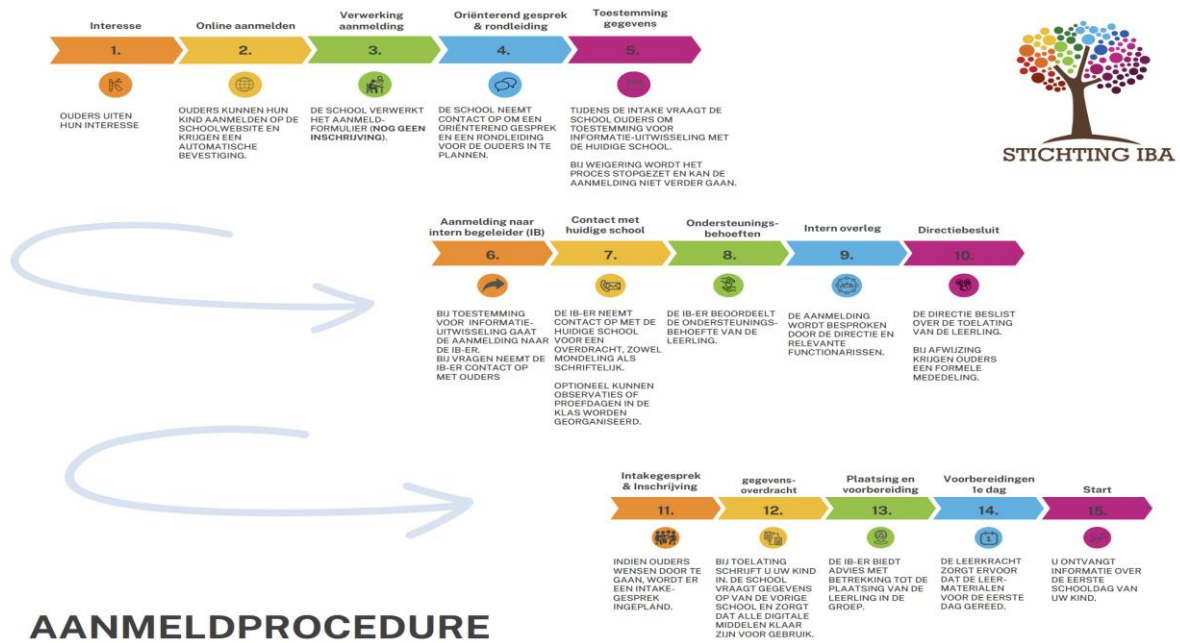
Interesse

1.

OUDERS UITEN HUN INTERESSE

Online aanmelden

2.

OUDERS KUNNEN HUN KIND AANMELDEN OP DE SCHOOLWEBSITE EN KRIJGEN EEN AUTOMATISCHE BEVESTIGING.

Verwerking aanmelding

3.

DE SCHOOL VERWERKT HET AANMELDFORMULIER (NOG GEEN INSCHRIJVING).

Oriënterend gesprek & rondleiding

4.

DE SCHOOL NEEMT CONTACT OP OM EEN ORIËNTEREND GESPREK EN EEN RONDLEIDING VOOR DE OUDERS IN TE PLANNEN.

Toestemming gegevens

5.

TIJDENS DE INTAKE VRAAGT DE SCHOOL OUDERS OM TOESTEMMING VOOR INFORMATIE-UITWISSELING MET DE HUIDIGE SCHOOL.

BIJ WEIGERING WORDT HET PROCES STOPGEZET EN KAN DE AANMELDING NIET VERDER GAAN.

STICHTING IBA

Aanmelding naar intern begeleider (IB)

6.

BIJ TOESTEMMING VOOR INFORMATIE-UITWISSELING GAAT DE AANMELDING NAAR DE IB-ER. BIJ VRAGEN NEEMT DE IB-ER CONTACT OP MET OUDERS

Contact met huidige school

7.

DE IB-ER NEEMT CONTACT OP MET DE HUIDIGE SCHOOL VOOR EEN OVERDRACHT, ZOWEL MONDELING ALS SCHRIFTELIJK.

OPTIONEEL KUNNEN OBSERVATIES OF PROEFDAGEN IN DE KLAS WORDEN GEORGANISEERD.

Ondersteuningsbehoeften

8.

DE IB-ER BEOORDEELT DE ONDERSTEUNINGSBEHOEFTE VAN DE LEERLING.

Intern overleg

9.

DE AANMELDING WORDT BESPROKEN DOOR DE DIRECTIE EN RELEVANTE FUNCTIONARISSEN.

Directiebesluit

10.

DE DIRECTIE BESLIST OVER DE TOELATING VAN DE LEERLING.

BIJ AFWIJZING KRIJGEN OUDERS EEN FORMELE MEDEDELING.

Intakegesprek & Inschrijving

11.

INDIEN OUDERS WENSEN DOOR TE GAAN, WORDT ER EEN INTAKEGESPREK INGEPLAND.

gegevensoverdracht

12.

BIJ TOELATING SCHRIJFT U UW KIND IN. DE SCHOOL VRAAGT GEGEVENS OP VAN DE VORIGE SCHOOL EN ZORGT DAT ALLE DIGITALE MIDDELEN KLAAR ZIJN VOOR GEBRUIK.

Plaatsing en voorbereiding

13.

DE IB-ER BIEDT ADVIES MET BETREKKING TOT DE PLAATSING VAN DE LEERLING IN DE GROEP.

Voorbereidingen 1e dag

14.

DE LEERKRACHT ZORGT ERVOOR DAT DE LEERMATERIALEN VOOR DE EERSTE DAG GEREED.

Start

15.

U ONTVANGT INFORMATIE OVER DE EERSTE SCHOOLDAG VAN UW KIND.

AANMELDPROCEDURE